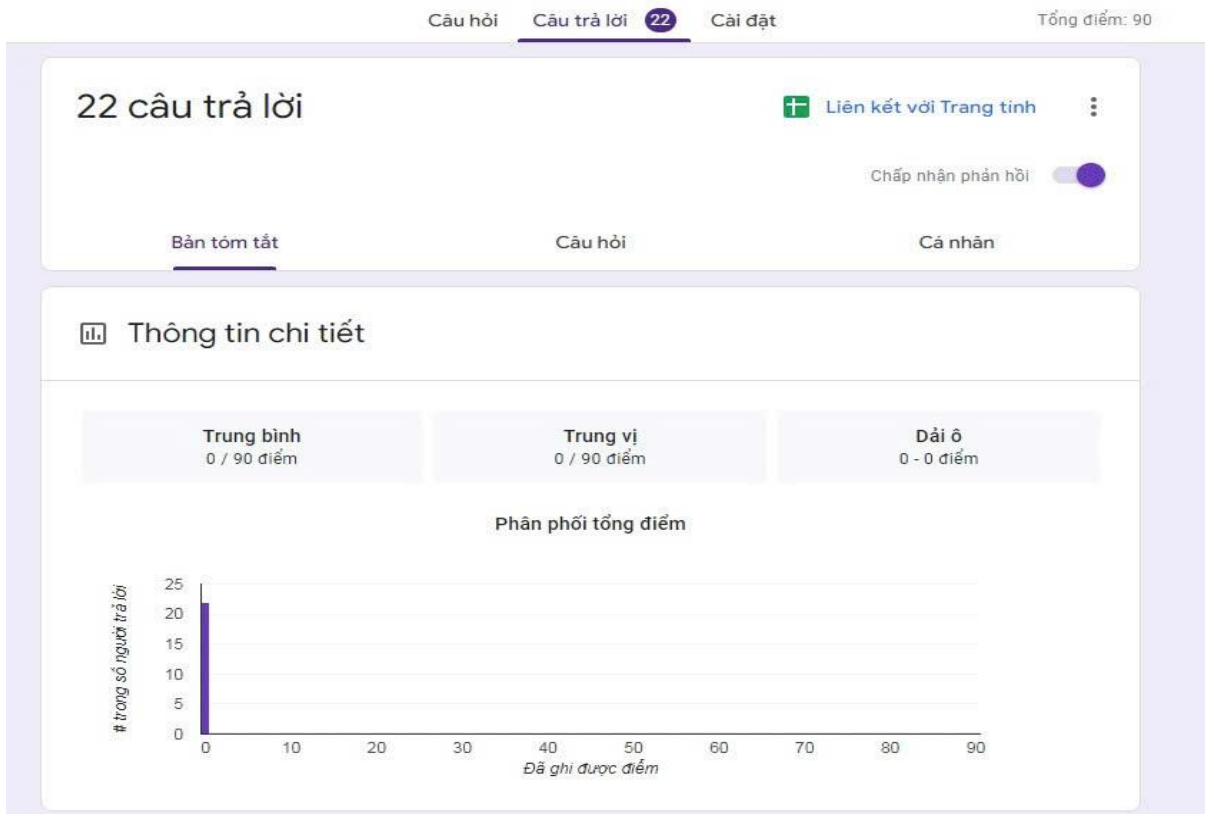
Câu hỏi Câu trả lời 22 Cài đặt Tổng điểm: 90

22 câu trả lời

Liên kết với Trang tính

Chấp nhận phản hồi

Bản tóm tắt Câu hỏi Cá nhân

Thông tin chi tiết

Trung bình
0 / 90 điểm

Trung vị
0 / 90 điểm

Dải ô
0 - 0 điểm

Phân phối tổng điểm

# trong số người trả lời

25
20
15
10
5
0

0 10 20 30 40 50 60 70 80 90

Đã ghi được điểm